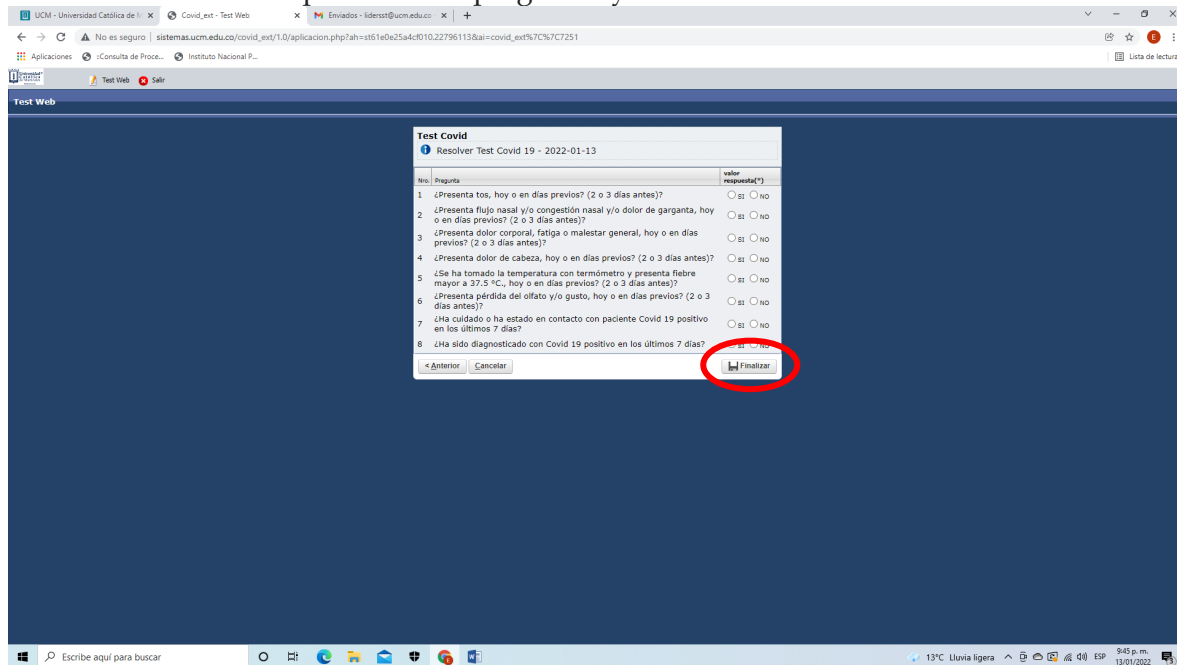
UCM - Universidad Católica de M × | Covid_ext - Test Web × | Enviados - liderssst@ucm.edu.co × | +

No es seguro | sistemas.ucm.edu.co/covid_ext/1.0/aplicacion.php?ah=st61e0e25a4cf010.22796113&ai=covid_ext%7C%7C7251

Aplicaciones | :Consulta de Proce... | Instituto Nacional P... | Lista de lectura

Test Web | Salir

Test Web

Test Covid

Resolver Test Covid 19 - 2022-01-13

| Nro. | Pregunta | valor respuesta(*) |
|---|---|---|
| 1 | ¿Presenta tos, hoy o en días previos? (2 o 3 días antes)? | SI NO |
| 2 | ¿Presenta flujo nasal y/o congestión nasal y/o dolor de garganta, hoy o en días previos? (2 o 3 días antes)? | SI NO |
| 3 | ¿Presenta dolor corporal, fatiga o malestar general, hoy o en días previos? (2 o 3 días antes)? | SI NO |
| 4 | ¿Presenta dolor de cabeza, hoy o en días previos? (2 o 3 días antes)? | SI NO |
| 5 | ¿Se ha tomado la temperatura con termómetro y presenta fiebre mayor a 37.5 °C., hoy o en días previos? (2 o 3 días antes)? | SI NO |
| 6 | ¿Presenta pérdida del olfato y/o gusto, hoy o en días previos? (2 o 3 días antes)? | SI NO |
| 7 | ¿Ha cuidado o ha estado en contacto con paciente Covid 19 positivo en los últimos 7 días? | SI NO |
| 8 | ¿Ha sido diagnosticado con Covid 19 positivo en los últimos 7 días? | SI NO |

< Anterior | Cancelar | Finalizar

Escribe aquí para buscar

13°C Lluvia ligera ESP 9:45 p. m. 13/01/2022